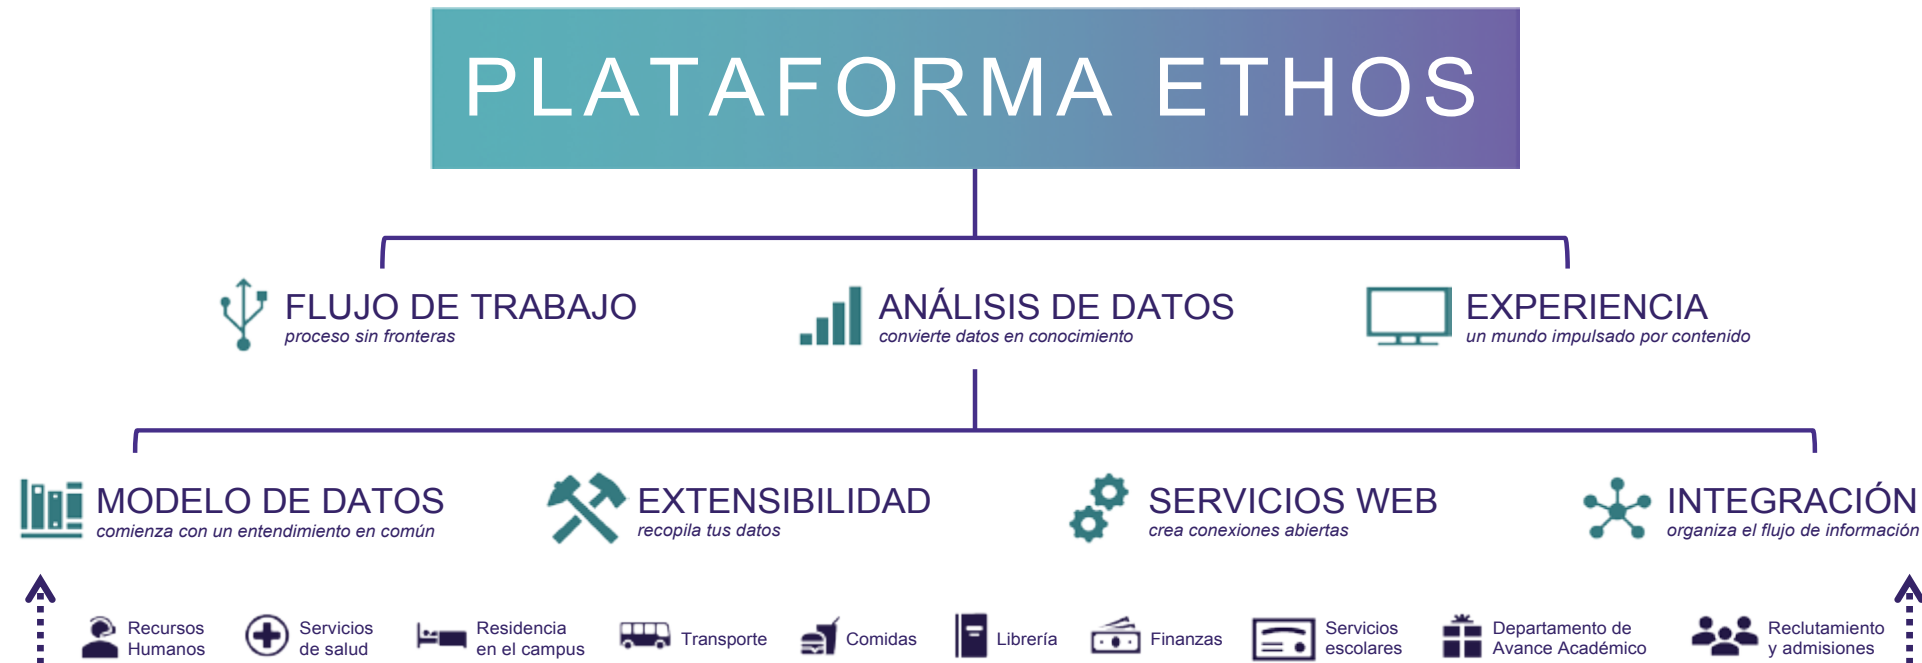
PLATAFORMA ETHOS

FLUJO DE TRABAJO
proceso sin fronteras

ANÁLISIS DE DATOS
convierte datos en conocimiento

EXPERIENCIA
un mundo impulsado por contenido

MODELO DE DATOS
comienza con un entendimiento en común

EXTENSIBILIDAD
recopila tus datos

SERVICIOS WEB
crea conexiones abiertas

INTEGRACIÓN
organiza el flujo de información

Recursos Humanos

Servicios de salud

Residencia en el campus

Transporte

Comidas

Librería

Finanzas

Servicios escolares

Departamento de Avance Académico

Reclutamiento y admisiones